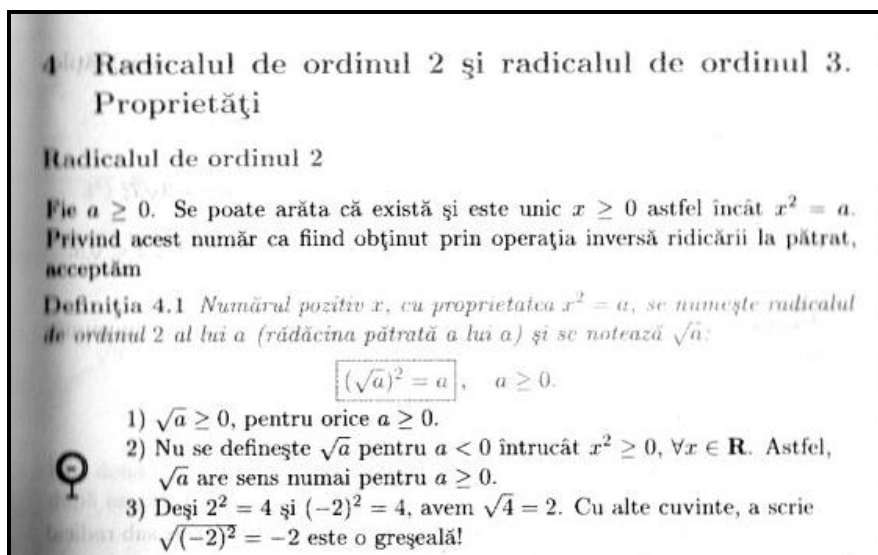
4 Radicalul de ordinul 2 şi radicalul de ordinul 3. Proprietăţi

Radicalul de ordinul 2

Fie $a \geq 0$. Se poate arăta că există şi este unic $x \geq 0$ astfel încât $x^2 = a$. Privind acest număr ca fiind obţinut prin operaţia inversă ridicării la pătrat, acceptăm

Definiţia 4.1 Numărul pozitiv $x$, cu proprietatea $x^2 = a$, se numeşte radicalul de ordinul 2 al lui $a$ (rădăcina pătrată a lui $a$) şi se notează $\sqrt{a}$:

$(\sqrt{a})^2 = a$, $a \geq 0$.

1) $\sqrt{a} \geq 0$, pentru orice $a \geq 0$.
2) Nu se defineşte $\sqrt{a}$ pentru $a < 0$ întrucât $x^2 \geq 0$, $\forall x \in \mathbf{R}$. Astfel, $\sqrt{a}$ are sens numai pentru $a \geq 0$.
3) Deşi $2^2 = 4$ şi $(-2)^2 = 4$, avem $\sqrt{4} = 2$. Cu alte cuvinte, a scrie $\sqrt{(-2)^2} = -2$ este o greşeală!